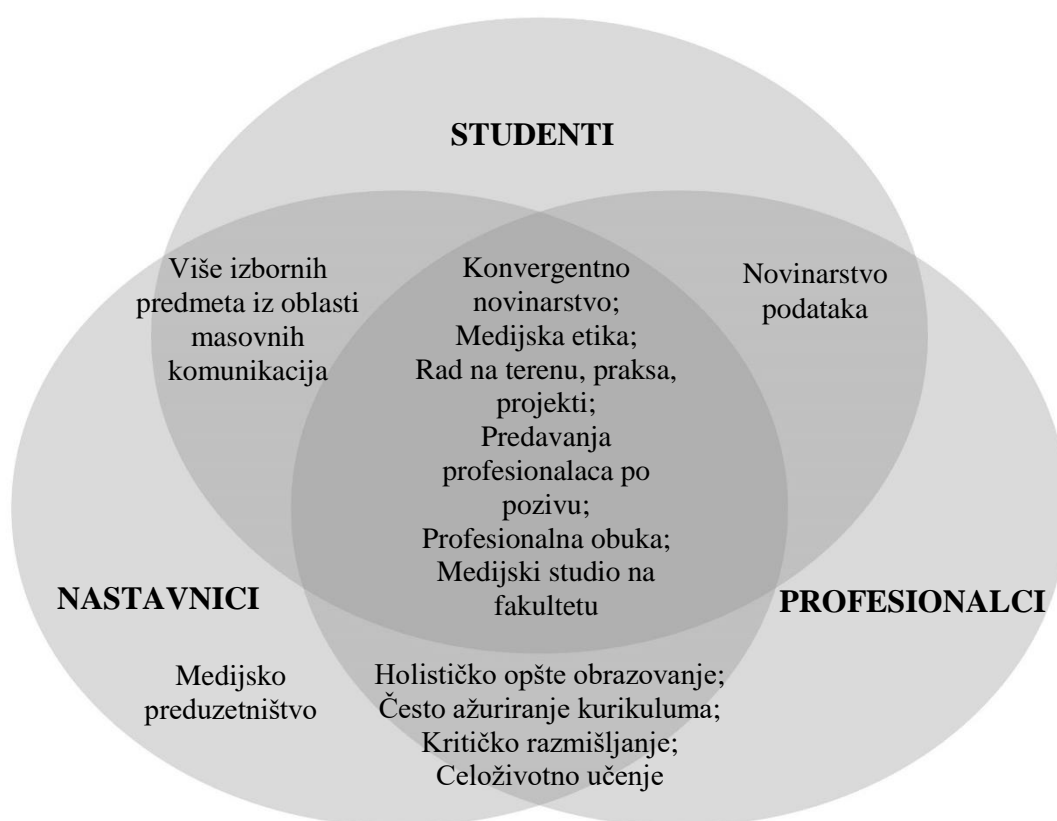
STUDENTI

Više izbornih predmeta iz oblasti masovnih komunikacija

Konvergentno novinarstvo; Medijska etika; Rad na terenu, praksa, projekti; Predavanja profesionalaca po pozivu; Profesionalna obuka; Medijski studio na fakultetu

Novinarstvo podataka

NASTAVNICI

PROFESIONALCI

Medijsko preduzetništvo

Holističko opšte obrazovanje; Često ažuriranje kurikuluma; Kritičko razmišljanje; Celoživotno učenje